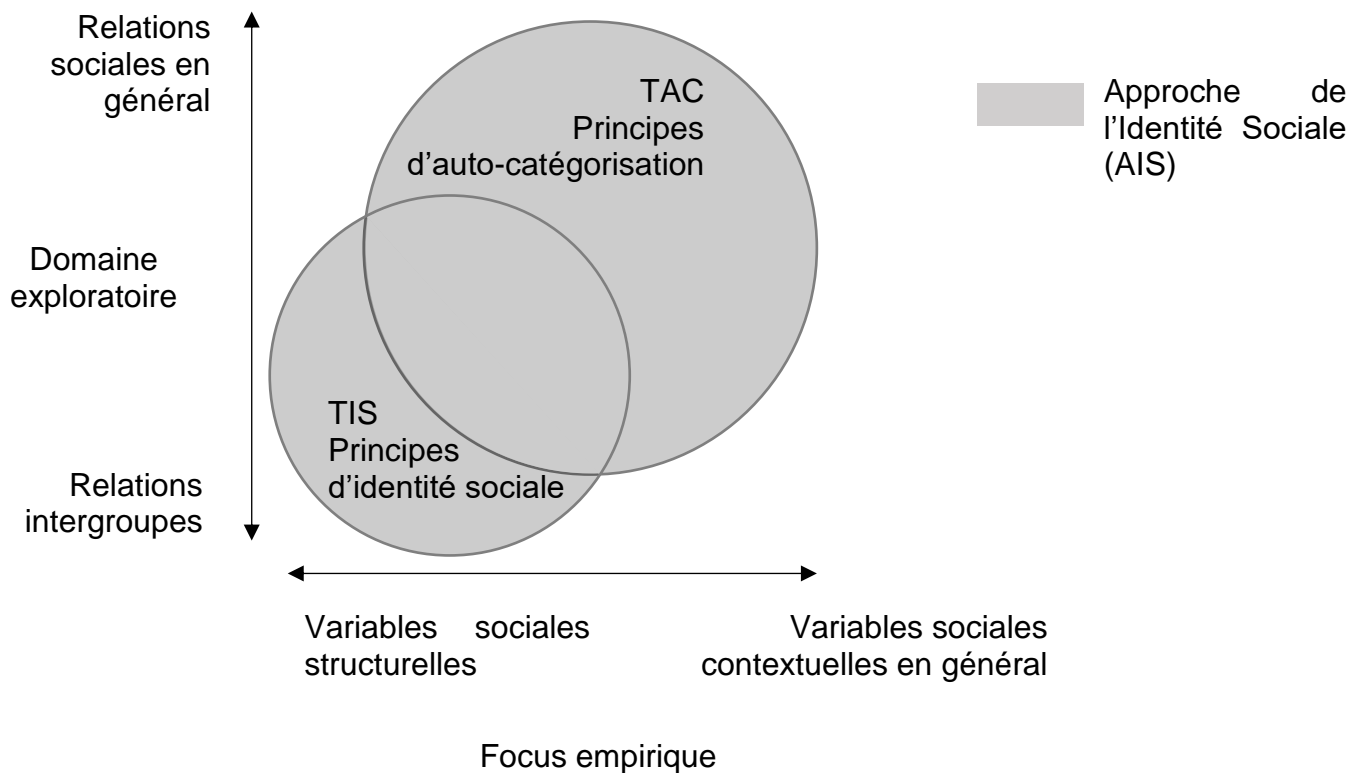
Relations sociales en général

Domaine exploratoire

Relations intergroupes

TAC
Principes d'auto-catégorisation

TIS
Principes d'identité sociale

Approche de l'Identité Sociale (AIS)

Variables sociales structurelles

Variables sociales contextuelles en général

Focus empirique